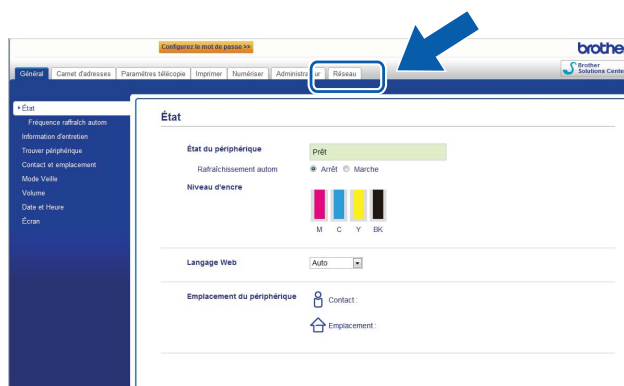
Configurez le mot de passe >>

brother

Brother Solutions Center

Général | Carnet d'adresses | Paramètres télécopie | Imprimer | Numériser | Administrateur | Réseau

État
Fréquence rafraîch autom
Information d'entretien
Trouver périphérique
Contact et emplacement
Mode Veille
Volume
Date et Heure
Écran

État

État du périphérique
Prêt

Rafraîchissement autom
Arrêt Marche

Niveau d'encre

M C Y BK

Langage Web
Auto

Emplacement du périphérique
Contact :
Emplacement :